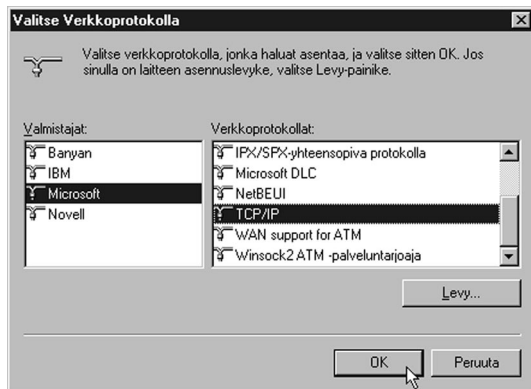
Valitse Verkkoprotokolla

Valitse verkkoprotokolla, jonka haluat asentaa, ja valitse sitten OK. Jos sinulla on laitteen asennuslevyke, valitse Levy-painike.

Valmistajat:
Banyan
IBM
Microsoft
Novell

Verkkoprotokollat:
IPX/SPX-yhteensopiva protokolla
Microsoft DLC
NetBEUI
TCP/IP
WAN support for ATM
Winsock2 ATM -palveluntarjoaja

Levy...

OK
Peruuta